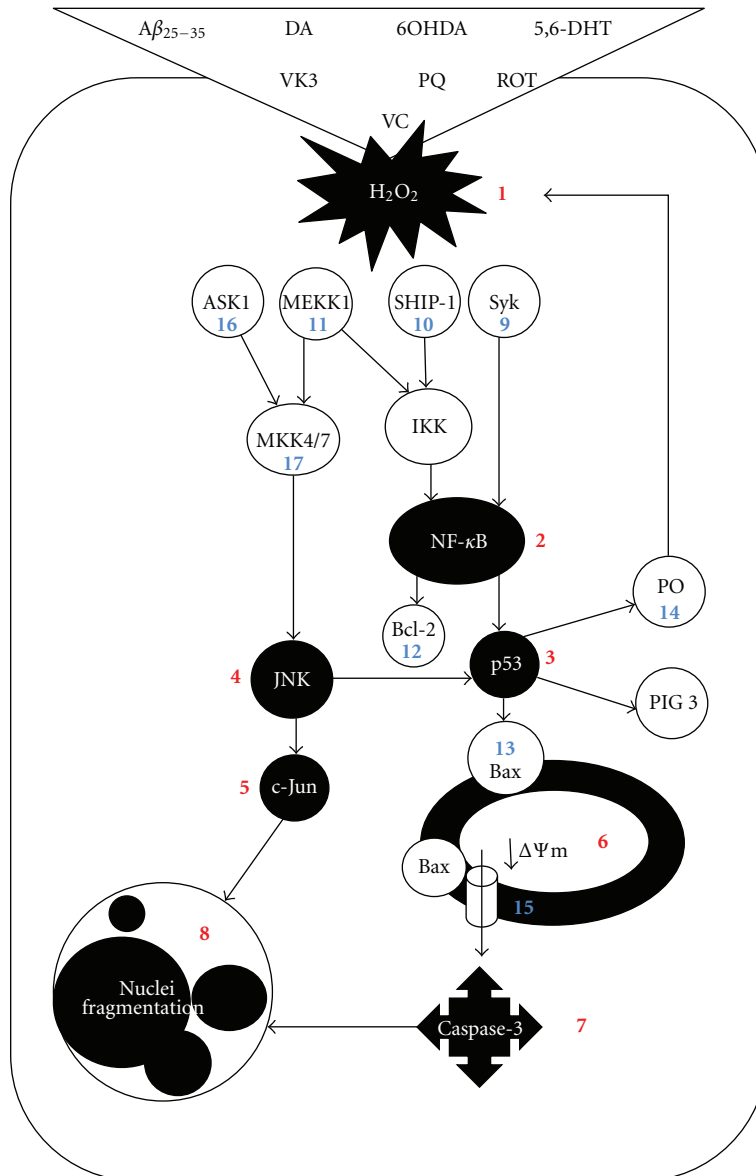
$A\beta_{25-35}$ DA 6OHDA 5,6-DHT

VK3 PQ ROT

VC

$H_2O_2$ 1

ASK1 16

MEKK1 11

SHIP-1 10

Syk 9

MKK4/7 17

IKK

NF-$\kappa$B 2

PO 14

Bcl-2 12

4 JNK

p53 3

PIG 3

13 Bax

5 c-Jun

$\Delta\Psi$m 6

Bax

15

8

Nuclei fragmentation

Caspase-3 7